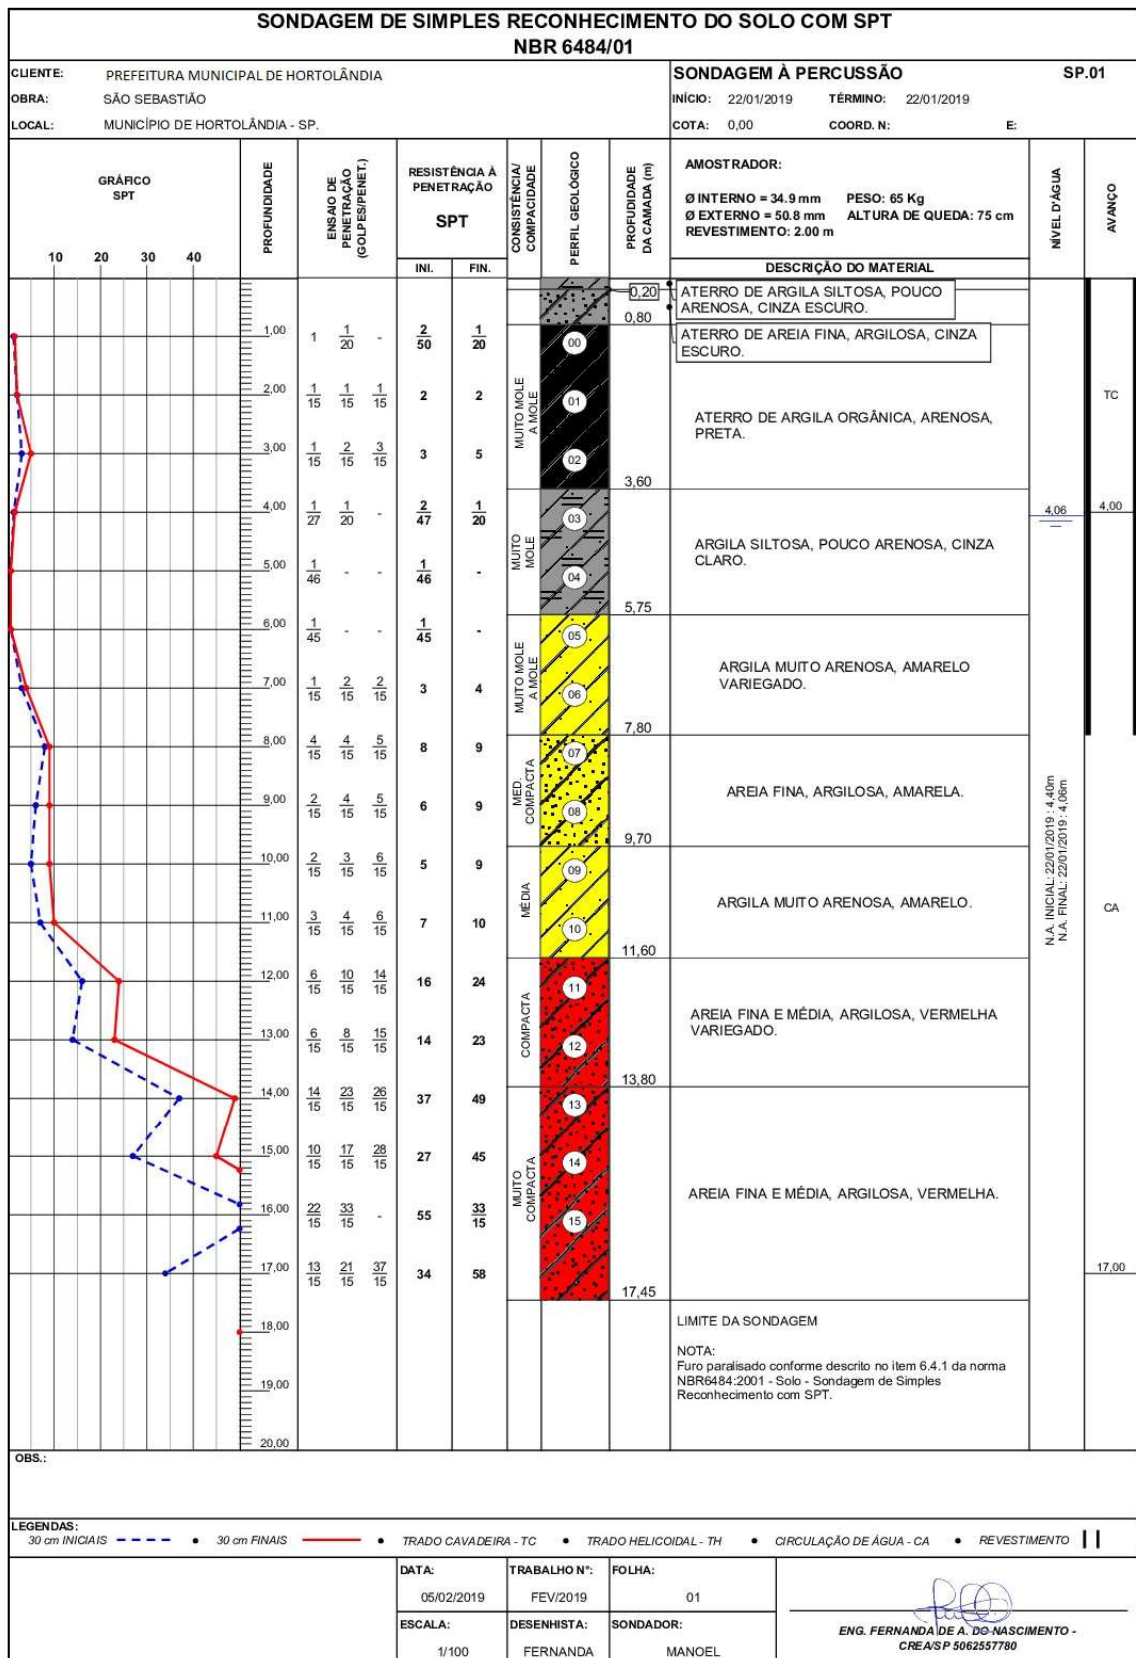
SONDAGEM DE SIMPLES RECONHECIMENTO DO SOLO COM SPT
NBR 6484/01

CLIENTE: PREFEITURA MUNICIPAL DE HORTOLÂNDIA
OBRA: SÃO SEBASTIÃO
LOCAL: MUNICÍPIO DE HORTOLÂNDIA - SP.

SONDAGEM À PERCUSSÃO SP.01
INÍCIO: 22/01/2019 TÉRMINO: 22/01/2019
COTA: 0,00 COORD. N: E:

GRÁFICO SPT
10 20 30 40

PROFUNDIDADE

ENSAIO DE PENETRAÇÃO (GOLPES/PENET.)

RESISTÊNCIA À PENETRAÇÃO
SPT
INI. FIN.

CONSISTÊNCIA/ COMPACIDADE

PERFIL GEOLÓGICO

PROFUNDIDADE DA CAMADA (m)

AMOSTRADOR:
Ø INTERNO = 34.9 mm PESO: 65 Kg
Ø EXTERNO = 50.8 mm ALTURA DE QUEDA: 75 cm
REVESTIMENTO: 2.00 m

DESCRIÇÃO DO MATERIAL

NÍVEL D'ÁGUA

AVANÇO

| PROF. | ENSAIO | INI. | FIN. |
|---|---|---|---|
| 1,00 | $\frac{1}{}$ 1 $\frac{1}{20}$ - | $\frac{2}{50}$ | $\frac{1}{20}$ |
| 2,00 | $\frac{1}{15}$ $\frac{1}{15}$ $\frac{1}{15}$ | 2 | 2 |
| 3,00 | $\frac{1}{15}$ $\frac{2}{15}$ $\frac{3}{15}$ | 3 | 5 |
| 4,00 | $\frac{1}{27}$ $\frac{1}{20}$ - | $\frac{2}{47}$ | $\frac{1}{20}$ |
| 5,00 | $\frac{1}{46}$ - - | $\frac{1}{46}$ | - |
| 6,00 | $\frac{1}{45}$ - - | $\frac{1}{45}$ | - |
| 7,00 | $\frac{1}{15}$ $\frac{2}{15}$ $\frac{2}{15}$ | 3 | 4 |
| 8,00 | $\frac{4}{15}$ $\frac{4}{15}$ $\frac{5}{15}$ | 8 | 9 |
| 9,00 | $\frac{2}{15}$ $\frac{4}{15}$ $\frac{5}{15}$ | 6 | 9 |
| 10,00 | $\frac{2}{15}$ $\frac{3}{15}$ $\frac{6}{15}$ | 5 | 9 |
| 11,00 | $\frac{3}{15}$ $\frac{4}{15}$ $\frac{6}{15}$ | 7 | 10 |
| 12,00 | $\frac{6}{15}$ $\frac{10}{15}$ $\frac{14}{15}$ | 16 | 24 |
| 13,00 | $\frac{6}{15}$ $\frac{8}{15}$ $\frac{15}{15}$ | 14 | 23 |
| 14,00 | $\frac{14}{15}$ $\frac{23}{15}$ $\frac{26}{15}$ | 37 | 49 |
| 15,00 | $\frac{10}{15}$ $\frac{17}{15}$ $\frac{28}{15}$ | 27 | 45 |
| 16,00 | $\frac{22}{15}$ $\frac{33}{15}$ - | 55 | $\frac{33}{15}$ |
| 17,00 | $\frac{13}{15}$ $\frac{21}{15}$ $\frac{37}{15}$ | 34 | 58 |
| 18,00 | | | |
| 19,00 | | | |
| 20,00 | | | |

0,20 ATERRO DE ARGILA SILTOSA, POUCO ARENOSA, CINZA ESCURO.
0,80 ATERRO DE AREIA FINA, ARGILOSA, CINZA ESCURO.
MUITO MOLE A MOLE — 00 01 02 — ATERRO DE ARGILA ORGÂNICA, ARENOSA, PRETA. 3,60
MUITO MOLE — 03 04 — ARGILA SILTOSA, POUCO ARENOSA, CINZA CLARO. 5,75
MUITO MOLE A MOLE — 05 06 — ARGILA MUITO ARENOSA, AMARELO VARIEGADO. 7,80
MED. COMPACTA — 07 08 — AREIA FINA, ARGILOSA, AMARELA. 9,70
MÉDIA — 09 10 — ARGILA MUITO ARENOSA, AMARELO. 11,60
COMPACTA — 11 12 — AREIA FINA E MÉDIA, ARGILOSA, VERMELHA VARIEGADO. 13,80
MUITO COMPACTA — 13 14 15 — AREIA FINA E MÉDIA, ARGILOSA, VERMELHA. 17,45

LIMITE DA SONDAGEM

NOTA:
Furo paralisado conforme descrito no item 6.4.1 da norma NBR6484:2001 - Solo - Sondagem de Simples Reconhecimento com SPT.

4,06
N.A. INICIAL: 22/01/2019 : 4,40m
N.A. FINAL: 22/01/2019 : 4,06m

TC 4,00 CA 17,00

OBS.:

LEGENDAS:
30 cm INICIAIS • 30 cm FINAIS • TRADO CAVADEIRA - TC • TRADO HELICOIDAL - TH • CIRCULAÇÃO DE ÁGUA - CA • REVESTIMENTO

DATA: 05/02/2019 TRABALHO N°: FEV/2019 FOLHA: 01
ESCALA: 1/100 DESENHISTA: FERNANDA SONDADOR: MANOEL

ENG. FERNANDA DE A. DO NASCIMENTO - CREA/SP 5062557780